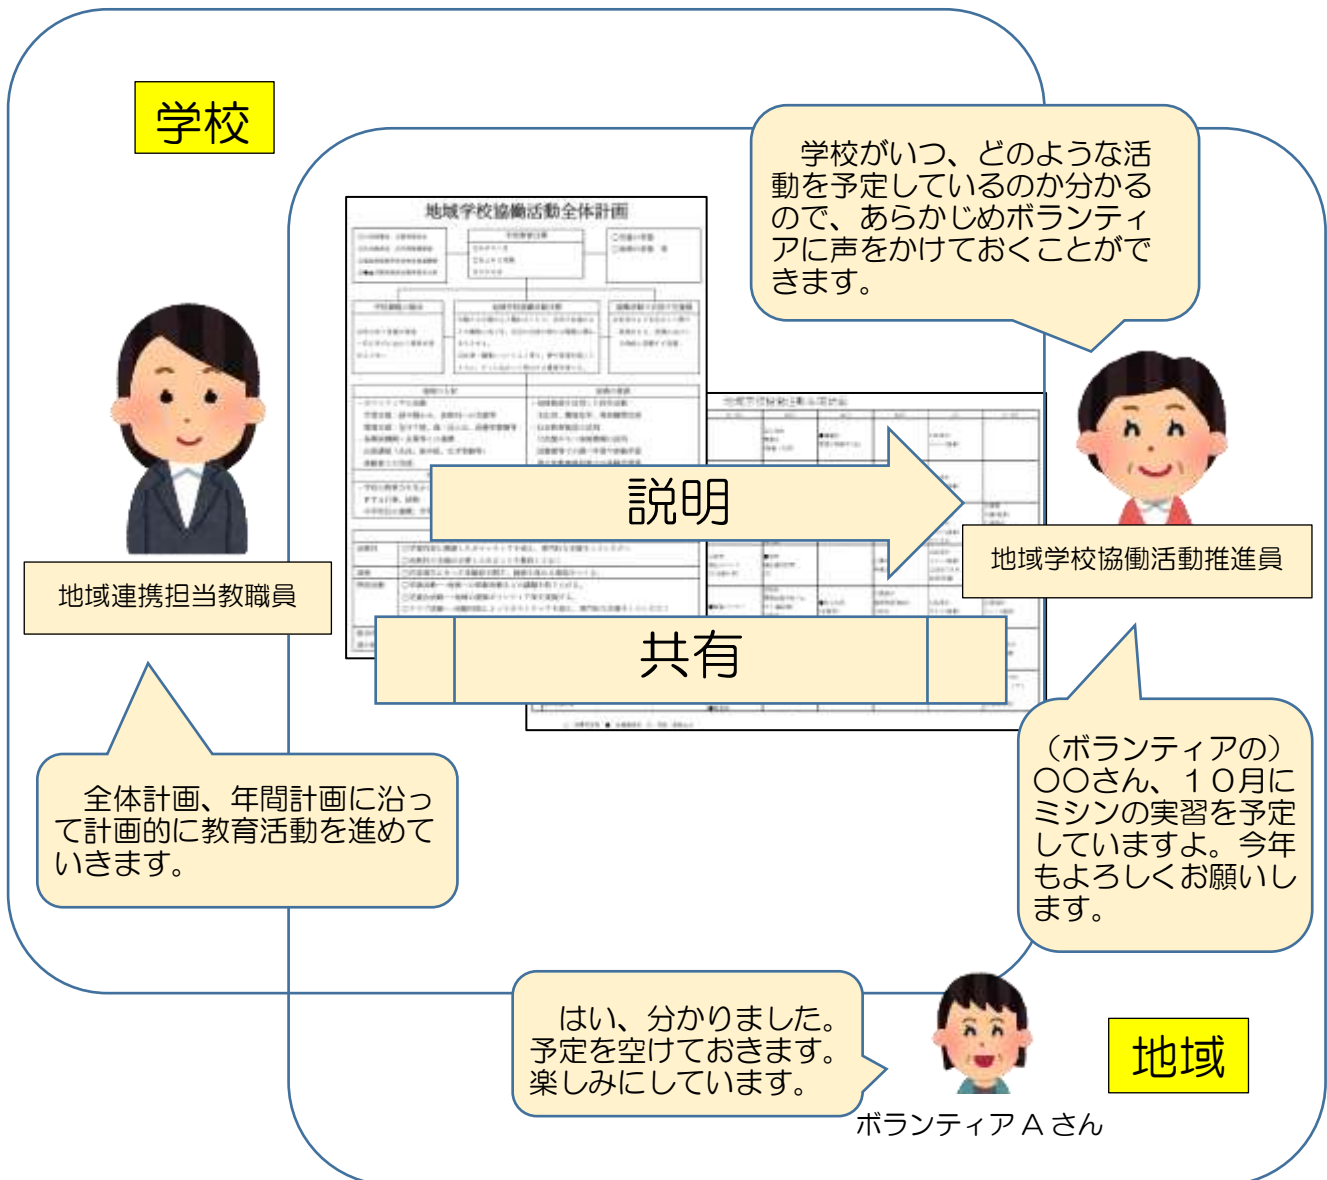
学校

学校がいつ、どのような活動を予定しているのか分かるので、あらかじめボランティアに声をかけておくことができます。

地域学校協働活動全体計画

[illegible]

説明

共有

地域連携担当教職員

地域学校協働活動推進員

全体計画、年間計画に沿って計画的に教育活動を進めていきます。

（ボランティアの）○○さん、１０月にミシンの実習を予定していますよ。今年もよろしくお願いします。

はい、分かりました。予定を空けておきます。楽しみにしています。

地域

ボランティアＡさん